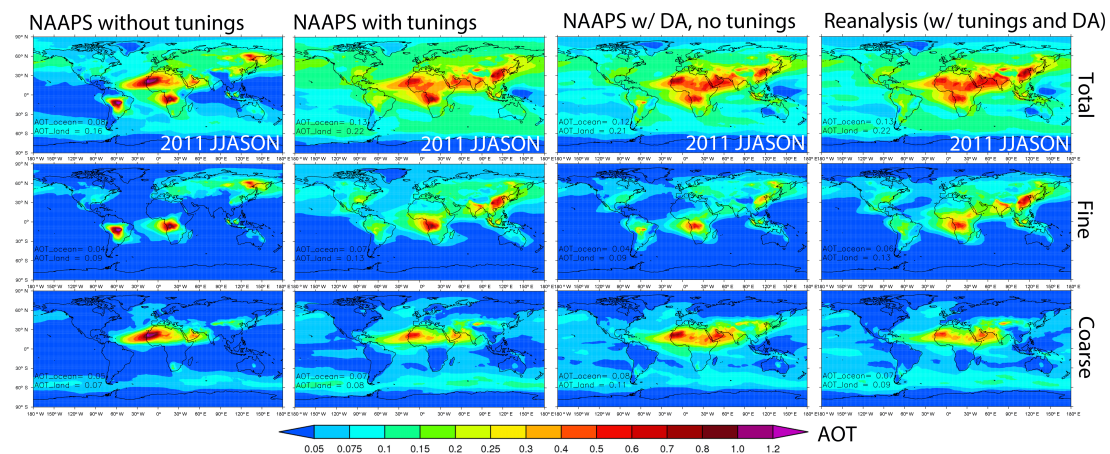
NAAPS without tunings

NAAPS with tunings

NAAPS w/ DA, no tunings

Reanalysis (w/ tunings and DA)

Total

Fine

Coarse

AOT_ocean= 0.08
AOT_land = 0.16
2011 JJASON

AOT_ocean= 0.13
AOT_land = 0.22
2011 JJASON

AOT_ocean= 0.12
AOT_land = 0.21
2011 JJASON

AOT_ocean= 0.13
AOT_land = 0.22
2011 JJASON

AOT_ocean= 0.04
AOT_land = 0.09

AOT_ocean= 0.07
AOT_land = 0.13

AOT_ocean= 0.04
AOT_land = 0.09

AOT_ocean= 0.06
AOT_land = 0.13

AOT_ocean= 0.05
AOT_land = 0.07

AOT_ocean= 0.07
AOT_land = 0.08

AOT_ocean= 0.08
AOT_land = 0.11

AOT_ocean= 0.07
AOT_land = 0.09

90° N 60° N 30° N 0° 30° S 60° S 90° S

180° W 150° W 120° W 90° W 60° W 30° W 0° 30° E 60° E 90° E 120° E 150° E 180° E

0.05 0.075 0.1 0.15 0.2 0.25 0.3 0.4 0.5 0.6 0.7 0.8 1.0 1.2

AOT